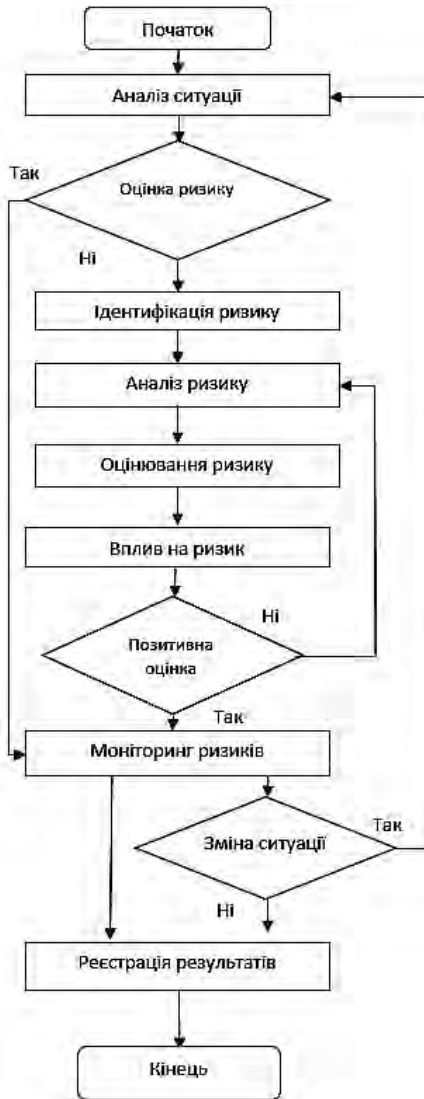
Початок

Аналіз ситуації

Так

Оцінка ризику

Ні

Ідентифікація ризику

Аналіз ризику

Оцінювання ризику

Вплив на ризик

Ні

Позитивна оцінка

Так

Моніторинг ризиків

Так

Зміна ситуації

Ні

Реєстрація результатів

Кінець